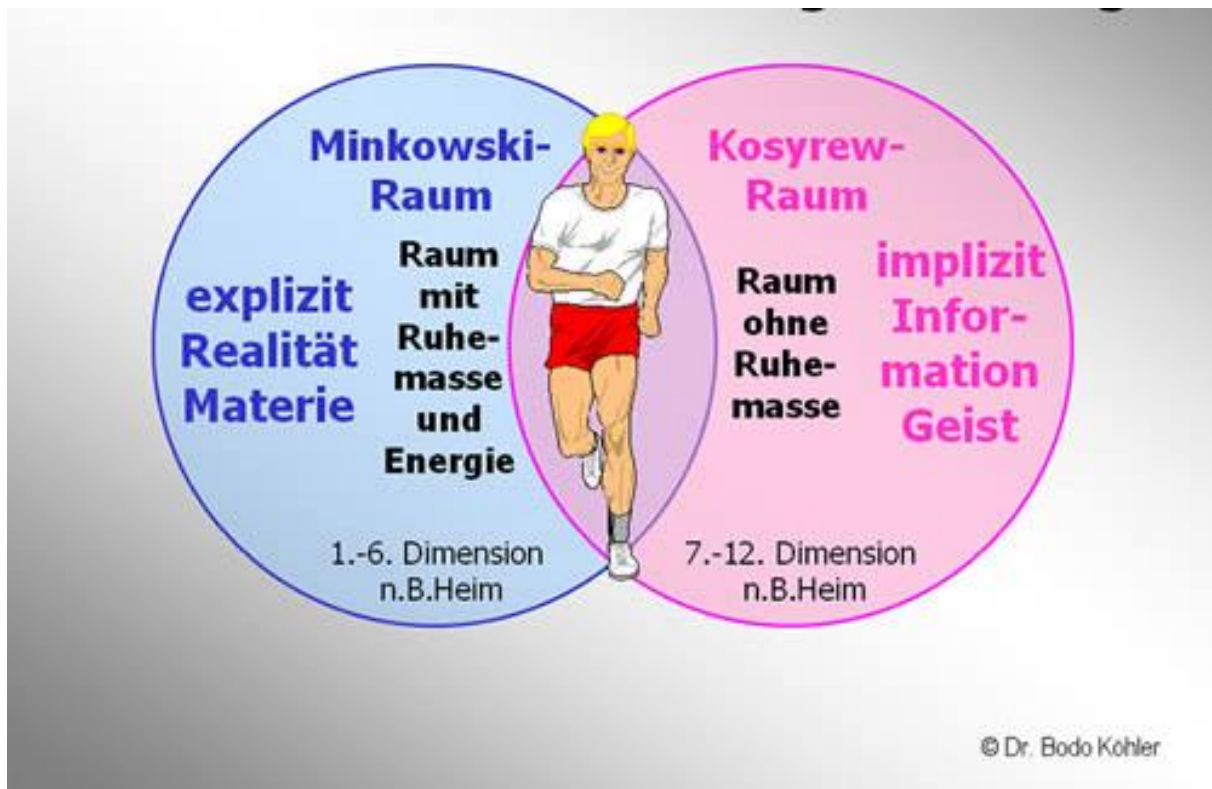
Minkowski-Raum

explizit Realität Materie

Raum mit Ruhemasse und Energie

1.-6. Dimension n.B.Heim

Kosyrew-Raum

implizit Information Geist

Raum ohne Ruhemasse

7.-12. Dimension n.B.Heim

© Dr. Bodo Köhler